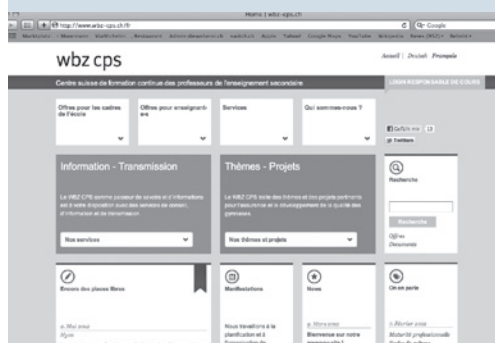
Home | wbz-cps.ch

http://www.wbz-cps.ch/fr

Google

wbz cps

Accueil | Deutsch Français

Centre suisse de formation continue des professeurs de l'enseignement secondaire

LOGIN RESPONSABLE DE COURS

Offres pour les cadres de l'école

Offres pour enseignant-e-s

Services

Qui sommes-nous ?

Twitter

Information - Transmission

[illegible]

Nos services

Thèmes - Projets

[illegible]

Nos thèmes et projets

Recherche

Recherche

Offres

Documents

Encore des places libres

Manifestations

Nous travaillons à la planification et à

News

Bienvenue sur notre

On en parle